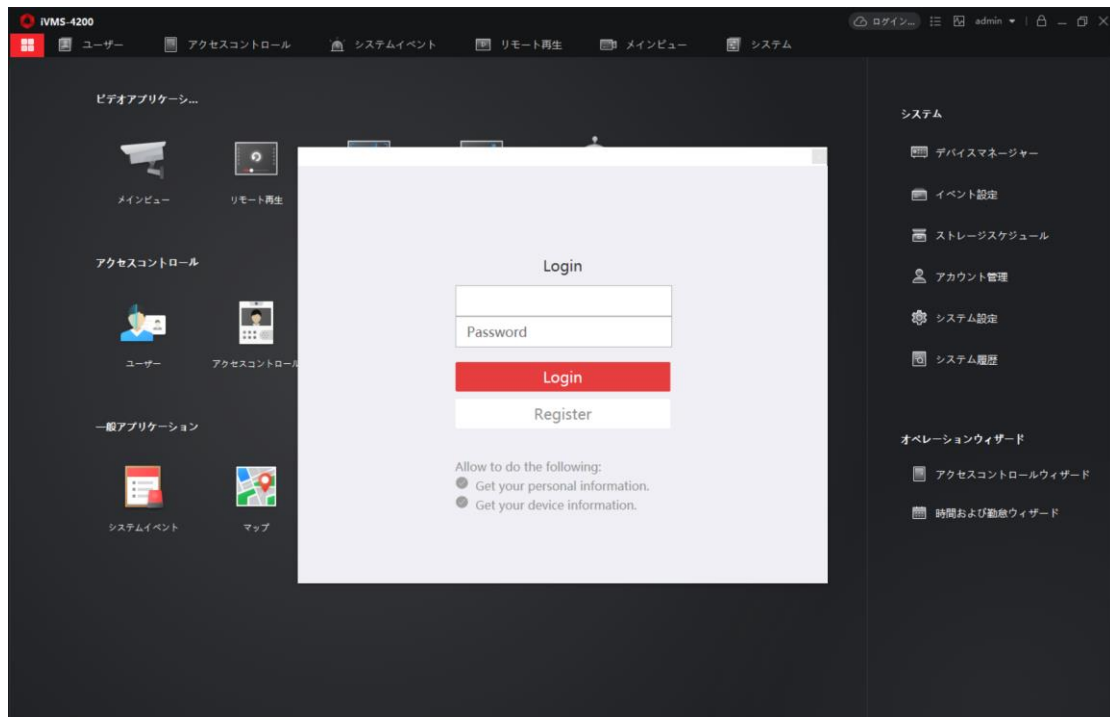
iVMS-4200

ログイン... admin

ユーザー アクセスコントロール システムイベント リモート再生 メインビュー システム

ビデオアプリケーシ...

メインビュー リモート再生

アクセスコントロール

ユーザー アクセスコントロール

一般アプリケーション

システムイベント マップ

Login

Password

Login

Register

Allow to do the following:
Get your personal information.
Get your device information.

システム

デバイスマネージャー

イベント設定

ストレージスケジュール

アカウント管理

システム設定

システム履歴

オペレーションウィザード

アクセスコントロールウィザード

時間および勤怠ウィザード